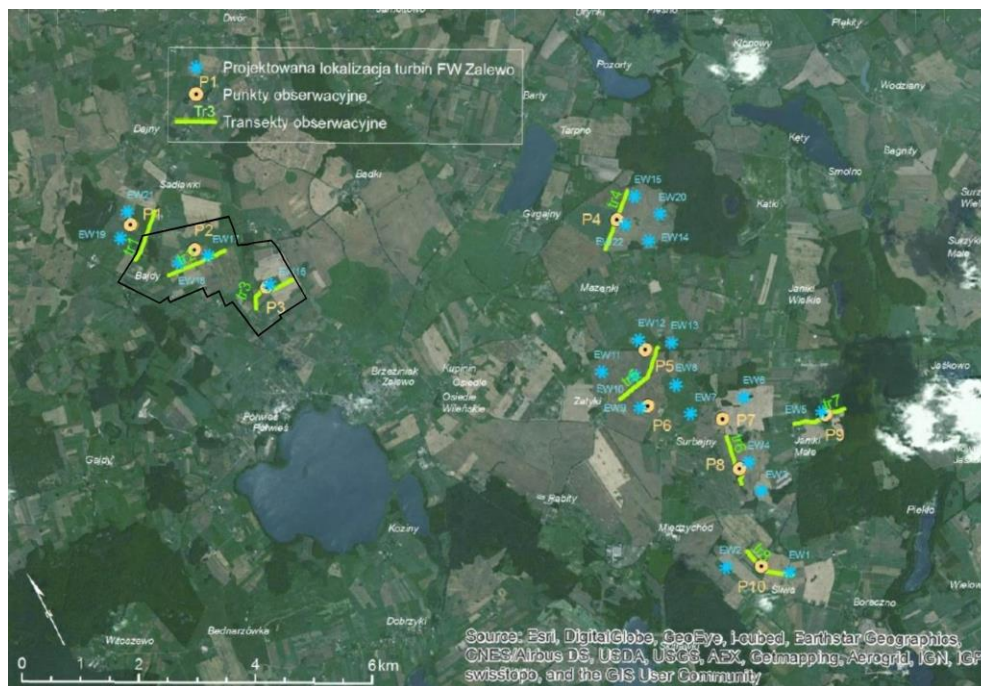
Projektowana lokalizacja turbin FW Zalewo
P1
Punkty obserwacyjne
Tr3
Transekty obserwacyjne

Dwór
Dajny
Sadławki
Badki
Tarpno
Barty
Pozorty
Gajewo
Kęty
Wodziany
Bagnity
Smolno
Kątki
Gajdy
Girgajny
Mazanki
Janiki Wielkie
Jaśkowo
Surzyki Wielkie
Surzyki Małe
Bajdy
Kupin
Osiedle Wielkie
Brzeźniak
Zalewo
Pólwieś
Zatyki
Surbajny
Janiki Małe
Gajdy
Rąbity
Koziny
Międzychód
Siwa
Boreczno
Pieślo
Wielowieś
Witoszewo
Bednarzówka
Dobrzyki

P1 P2 P3 P4 P5 P6 P7 P8 P9 P10
Tr1 Tr2 Tr3 Tr4 Tr5 Tr6 Tr7 Tr8
EW1 EW2 EW3 EW4 EW5 EW6 EW7 EW8 EW9 EW10 EW11 EW12 EW13 EW14 EW15 EW16 EW17 EW18 EW19 EW20 EW21 EW22

0 1 2 4 6 km

Source: Esri, DigitalGlobe, GeoEye, i-cubed, Earthstar Geographics, CNES/Airbus DS, USDA, USGS, AEX, Getmapping, Aerogrid, IGN, IGP, swisstopo, and the GIS User Community